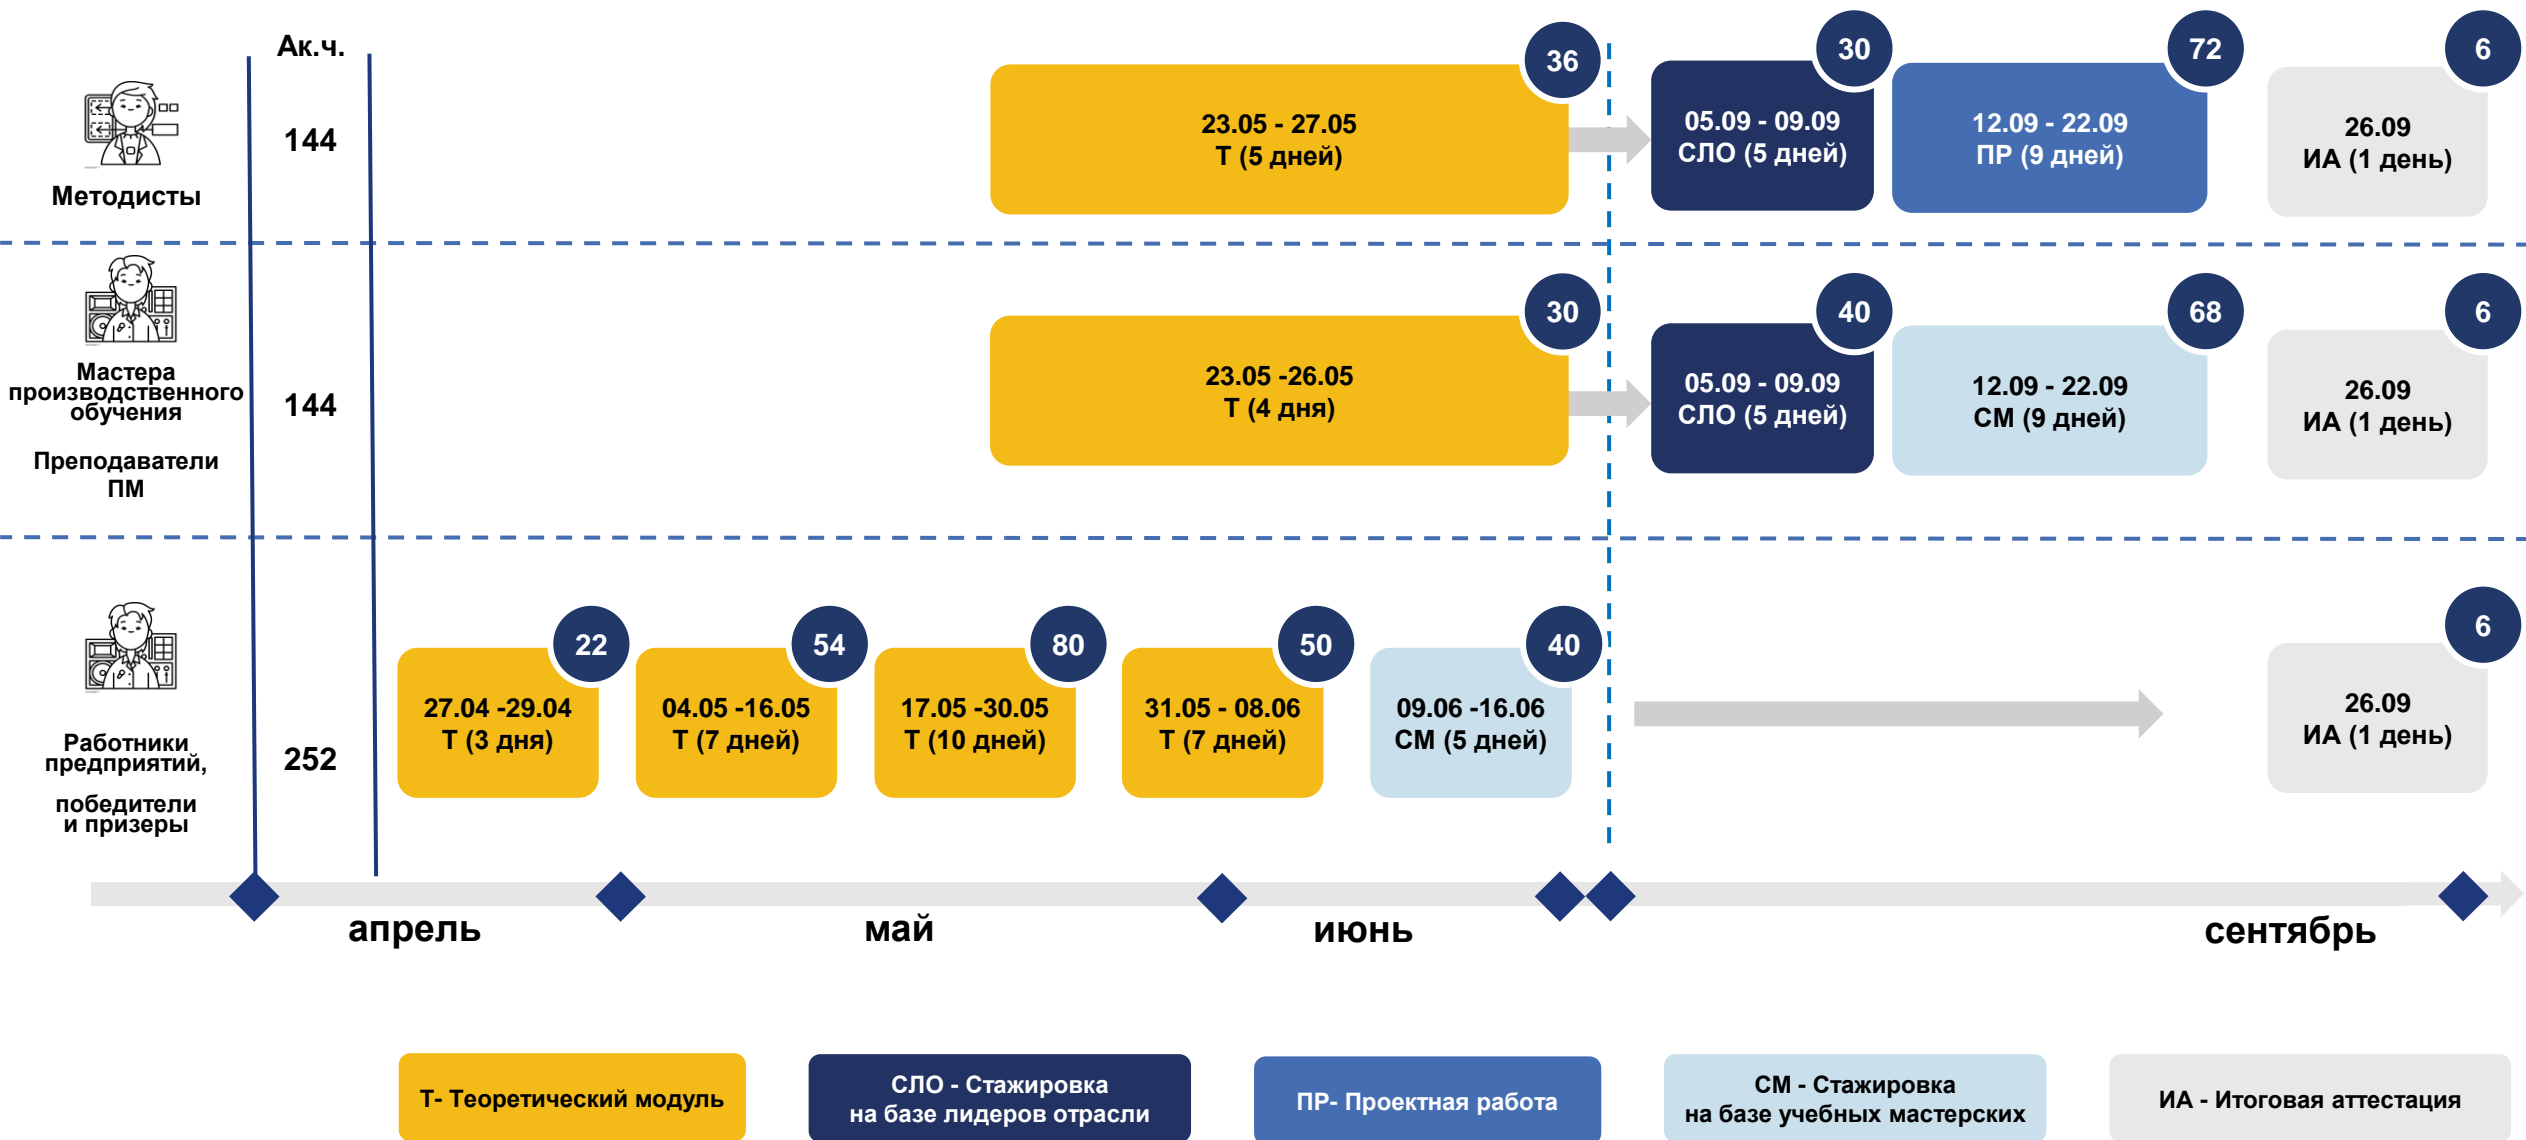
Ак.ч.

Методисты

144

36
23.05 - 27.05
Т (5 дней)

30
05.09 - 09.09
СЛО (5 дней)

72
12.09 - 22.09
ПР (9 дней)

6
26.09
ИА (1 день)

Мастера производственного обучения

Преподаватели ПМ

144

30
23.05 -26.05
Т (4 дня)

40
05.09 - 09.09
СЛО (5 дней)

68
12.09 - 22.09
СМ (9 дней)

6
26.09
ИА (1 день)

Работники предприятий,

победители и призеры

252

22
27.04 -29.04
Т (3 дня)

54
04.05 -16.05
Т (7 дней)

80
17.05 -30.05
Т (10 дней)

50
31.05 - 08.06
Т (7 дней)

40
09.06 -16.06
СМ (5 дней)

6
26.09
ИА (1 день)

апрель

май

июнь

сентябрь

Т- Теоретический модуль

СЛО - Стажировка на базе лидеров отрасли

ПР- Проектная работа

СМ - Стажировка на базе учебных мастерских

ИА - Итоговая аттестация